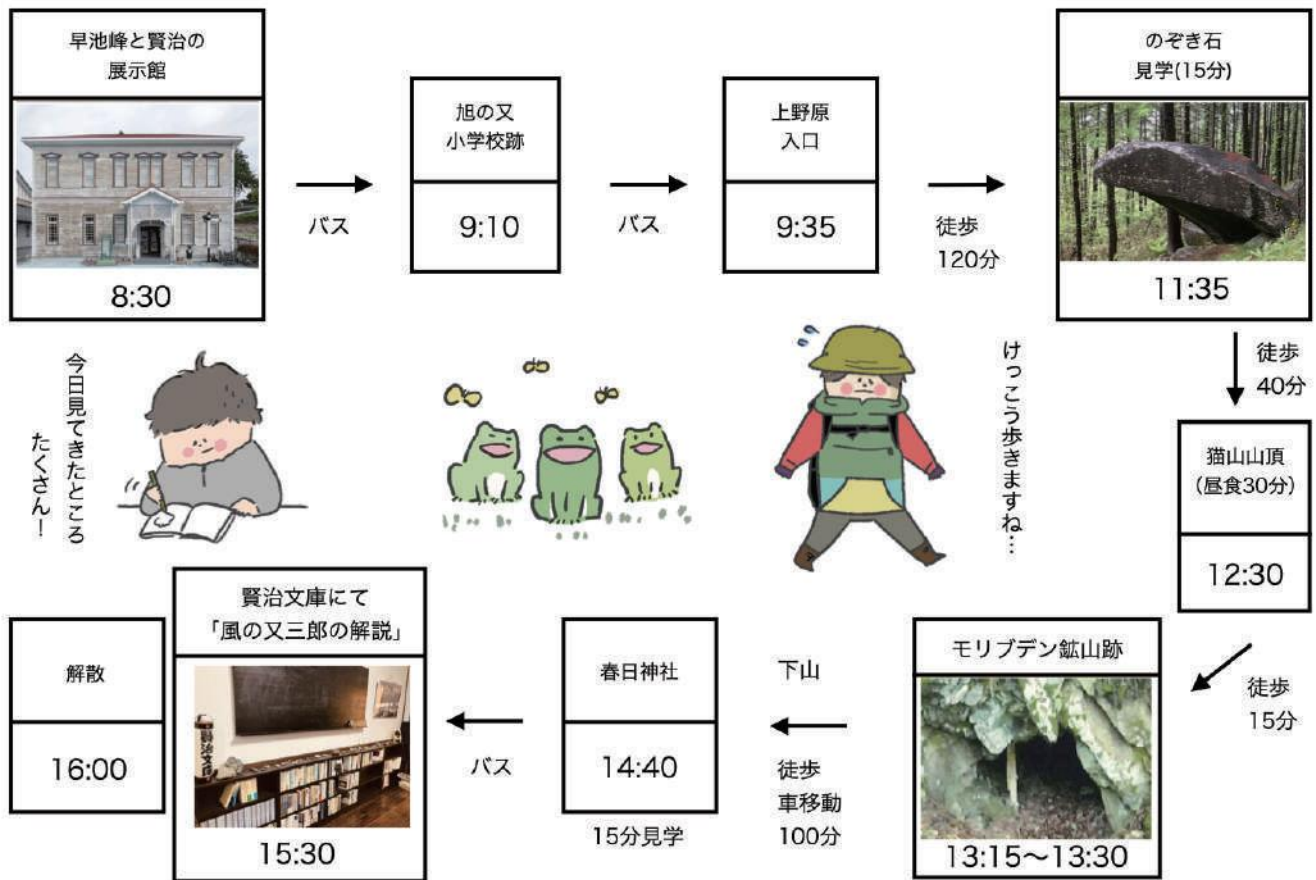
早池峰と賢治の展示館

8:30

バス

旭の又小学校跡

9:10

バス

上野原入口

9:35

徒歩
120分

のぞき石見学(15分)

11:35

徒歩
40分

猫山山頂（昼食30分）

12:30

徒歩
15分

モリブデン鉱山跡

13:15〜13:30

下山

徒歩
車移動
100分

春日神社

14:40

15分見学

バス

賢治文庫にて「風の又三郎の解説」

15:30

解散

16:00

今日見てきたところたくさん！

けっこう歩きますね…